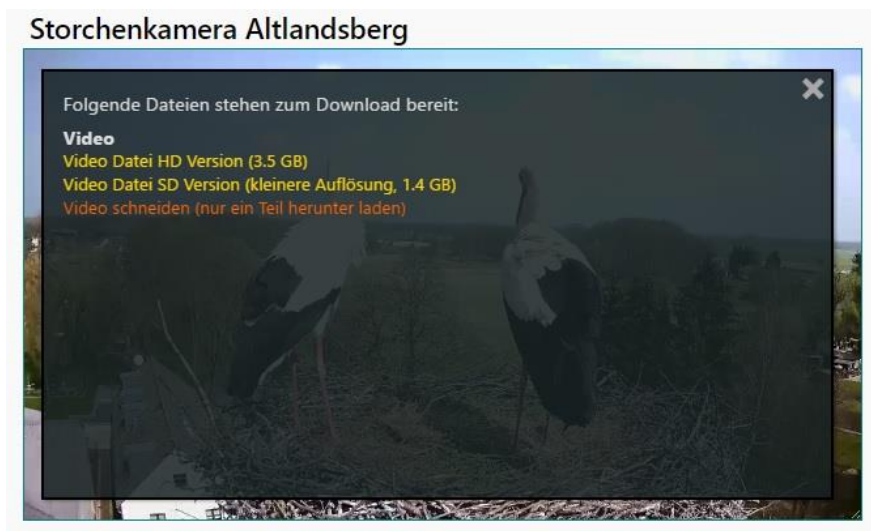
Storchenkamera Altlandsberg

Folgende Dateien stehen zum Download bereit:

Video
Video Datei HD Version (3.5 GB)
Video Datei SD Version (kleinere Auflösung, 1.4 GB)
Video schneiden (nur ein Teil herunter laden)